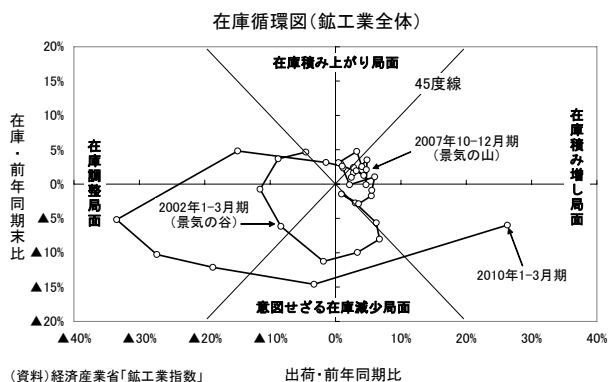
在庫循環図(鉱工業全体)

20%
15%
10%
5%
0%
▲5%
▲10%
▲15%
▲20%

在庫・前年同期末比

在庫積み上がり局面

45度線

在庫積み増し局面

在庫調整局面

2007年10-12月期
(景気の山)

2002年1-3月期
(景気の谷)

2010年1-3月期

意図せざる在庫減少局面

▲40% ▲30% ▲20% ▲10% 0% 10% 20% 30% 40%

(資料)経済産業省「鉱工業指数」

出荷・前年同期比